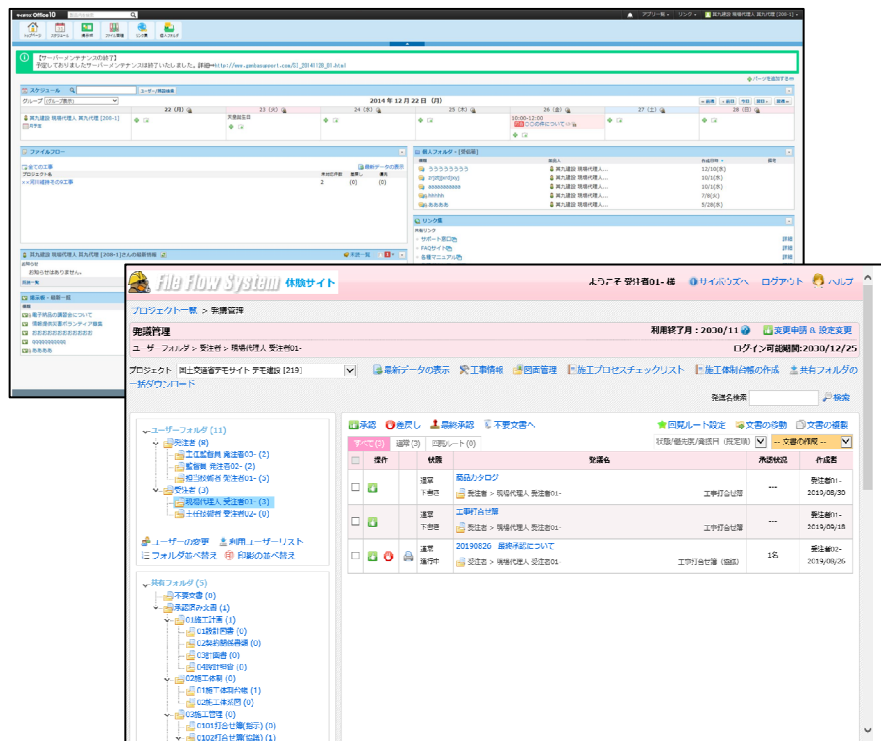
e-zone Office10

アプリ一覧 リンク 異九建設 現場代理人 異九代理 [208-1]

【サーバーメンテナンスの終了】
予定しておりましたサーバーメンテナンスは終了いたしました。詳細→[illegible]

スケジュール

2014年 12月 22日 (月)

22 (月) 23 (火) 24 (水) 25 (木) 26 (金) 27 (土) 28 (日)

天皇誕生日

10:00-12:00

ファイルフロー

個人フォルダ - [受信箱]

リンク集

サポート窓口
FAQサイト
各種マニュアル

お知らせはありません。

掲示板・最新一覧

電子納品の講習会について
情報提供支援ボランティア募集

File Flow System 体験サイト

ようこそ 受注者01- 様 リソースへ ログアウト ヘルプ

プロジェクト一覧 > 発議管理

発議管理

利用終了月：2030/11 変更申請 & 設定変更

ユーザーフォルダ > 受注者 > 現場代理人 受注者01-

ログイン可能期間:2030/12/25

プロジェクト 国土交通省テモサイト テモ建設 [219]

最新データの表示 工事情報 図面管理 施工プロセスチェックリスト 施工体制台帳の作成 共有フォルダの一括ダウンロード

発議名検索 検索

ユーザーフォルダ (11)
発注者 (8)
工事監督員 発注者03- (2)
監督員 発注者02- (2)
総括監督員 発注者01- (4)
受注者 (3)
現場代理人 受注者01- (3)
主任技術者 受注者02- (0)

ユーザーの変更 利用ユーザーリスト
フォルダ並べ替え 印影の並べ替え

共有フォルダ (5)
不要文書 (0)
承認済み文書 (1)
01施工計画 (1)
C1設計図書 (0)
C2契約関係書類 (0)
C3計画書 (0)
C4設計照査 (0)
02施工体制 (1)
C1施工体制台帳 (1)
C2施工体系図 (0)
03施工管理 (0)
C101打合せ簿(指示) (0)
C102打合せ簿(協議) (0)

承認 差戻し 最終承認 不要文書へ

回覧ルート設定 文書の移動 文書の複製

すべて(3) 回覧(3) 回覧ルート(0)

状態/優先度/発議日 (既定値) -- 文書の種類 --

| | 操作 | 状態 | 発議名 | 承認状況 | 作成者 |
|---|---|---|---|---|---|
| | | 通常 下書き | 商品カタログ 発注者 > 現場代理人 受注者01- 工事打合せ簿 | --- | 受注者01- 2019/08/30 |
| | | 通常 下書き | 工事打合せ簿 発注者 > 現場代理人 受注者01- 工事打合せ簿 | --- | 受注者01- 2019/08/15 |
| | | 通常 進行中 | 20190826 最終承認について 受注者 > 現場代理人 受注者01- 工事打合せ簿 (協議) | 1名 | 受注者02- 2019/08/26 |